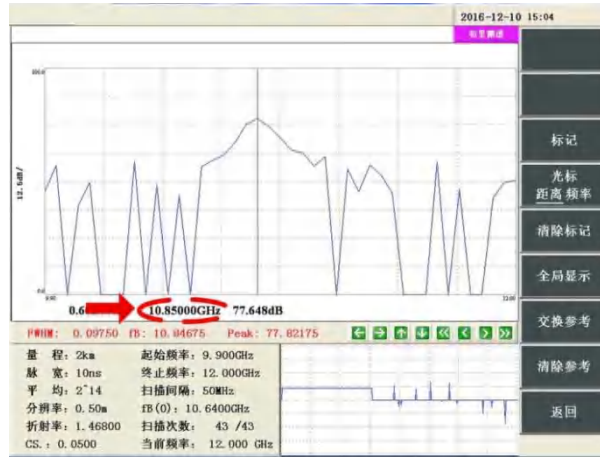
2016-12-10 15:04

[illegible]

100.0

12.6dB/

0.0

9.90

12.00

0.6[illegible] 10.85000GHz 77.648dB

FWHM: 0.09750 fB: 10.84675 Peak: 77.82175

量 程: 2km
脉 宽: 10ns
平 均: 2^14
分辨率: 0.50m
折射率: 1.46800
CS.: 0.0500

起始频率: 9.900GHz
终止频率: 12.000GHz
扫描间隔: 50MHz
fB(0): 10.6400GHz
扫描次数: 43 /43
当前频率: 12.000 GHz

标记
光标
距离 频率
清除标记
全局显示
交换参考
清除参考
返回